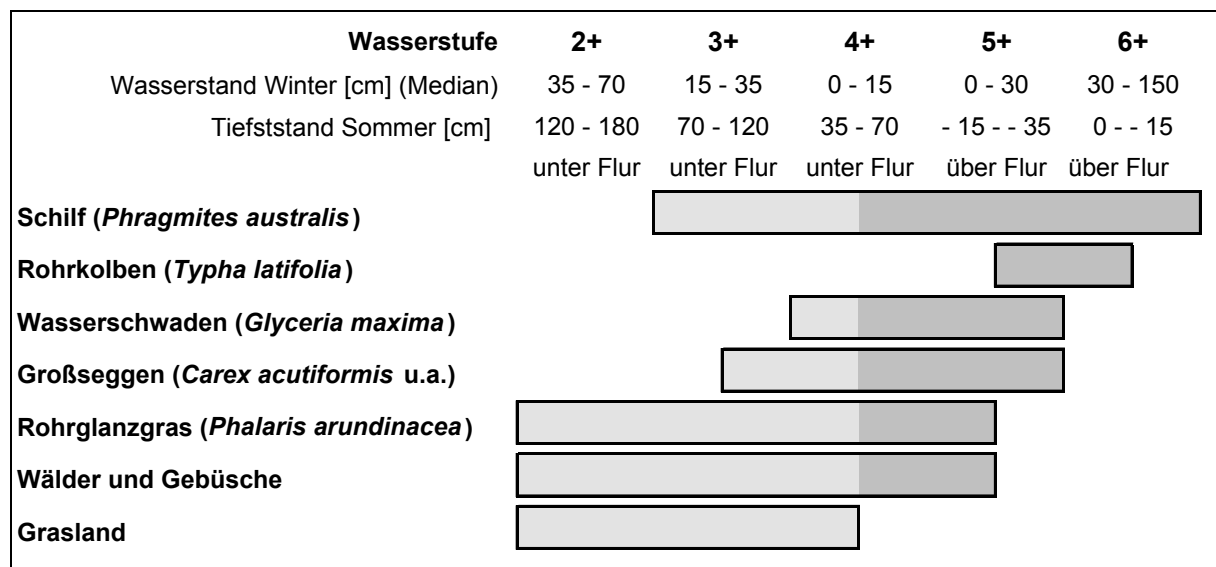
| Wasserstufe | 2+ | 3+ | 4+ | 5+ | 6+ |
|---|---|---|---|---|---|
| Wasserstand Winter [cm] (Median) | 35 - 70 | 15 - 35 | 0 - 15 | 0 - 30 | 30 - 150 |
| Tiefststand Sommer [cm] | 120 - 180 unter Flur | 70 - 120 unter Flur | 35 - 70 unter Flur | - 15 - - 35 über Flur | 0 - - 15 über Flur |

Schilf (*Phragmites australis*)

Rohrkolben (*Typha latifolia*)

Wasserschwaden (*Glyceria maxima*)

Großseggen (*Carex acutiformis* u.a.)

Rohrglanzgras (*Phalaris arundinacea*)

Wälder und Gebüsche

Grasland